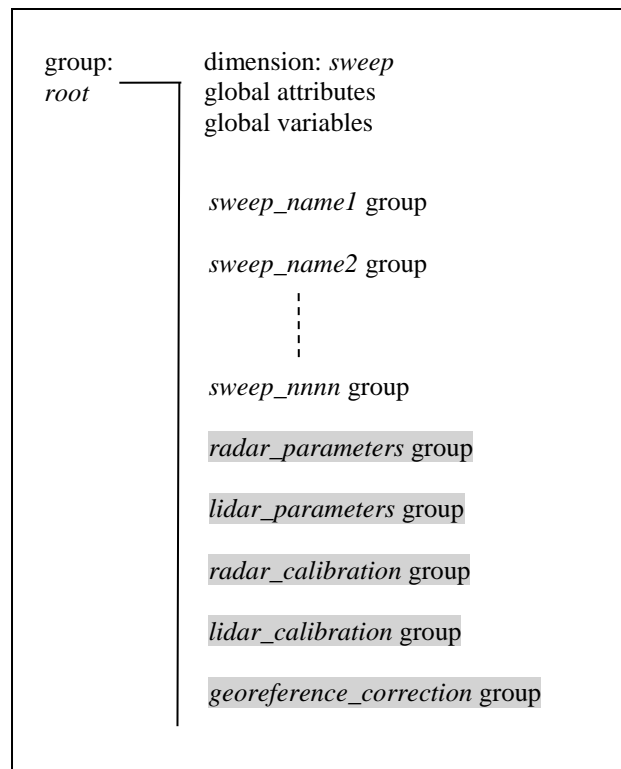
group:
root

dimension: sweep
global attributes
global variables

sweep_name1 group

sweep_name2 group

sweep_nnnn group

radar_parameters group

lidar_parameters group

radar_calibration group

lidar_calibration group

georeference_correction group